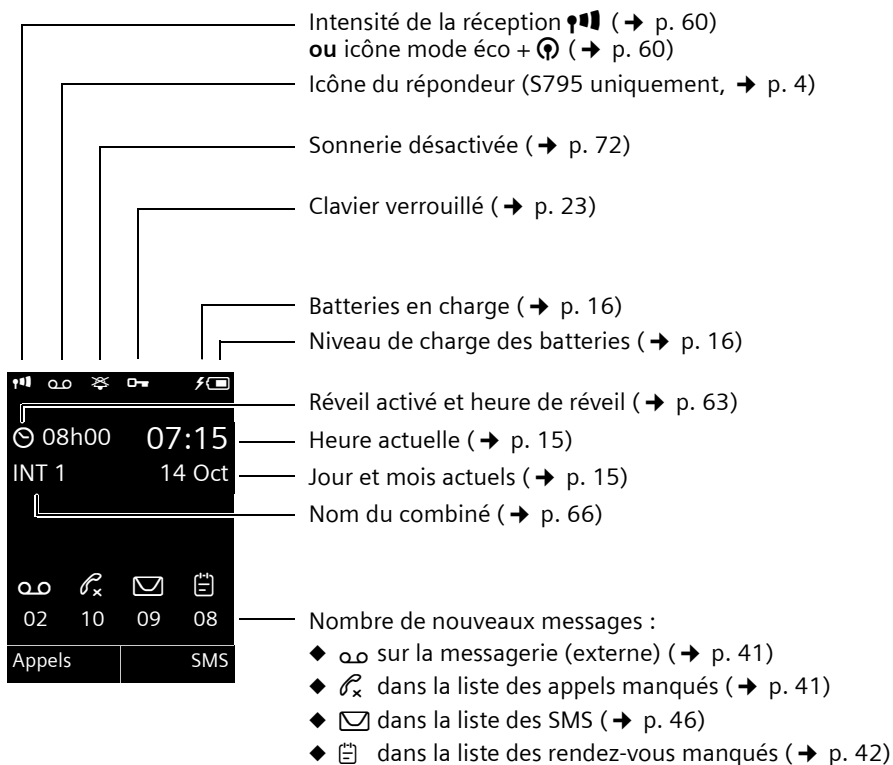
Intensité de la réception ¶ (→ p. 60)
**ou** icône mode éco + ⓘ (→ p. 60)

Icône du répondeur (S795 uniquement, → p. 4)

Sonnerie désactivée (→ p. 72)

Clavier verrouillé (→ p. 23)

Batteries en charge (→ p. 16)

Niveau de charge des batteries (→ p. 16)

Réveil activé et heure de réveil (→ p. 63)

Heure actuelle (→ p. 15)

Jour et mois actuels (→ p. 15)

Nom du combiné (→ p. 66)

08h00 07:15
INT 1 14 Oct

02 10 09 08

Appels SMS

Nombre de nouveaux messages :
◆ ꝏ sur la messagerie (externe) (→ p. 41)
◆ dans la liste des appels manqués (→ p. 41)
◆ dans la liste des SMS (→ p. 46)
◆ dans la liste des rendez-vous manqués (→ p. 42)